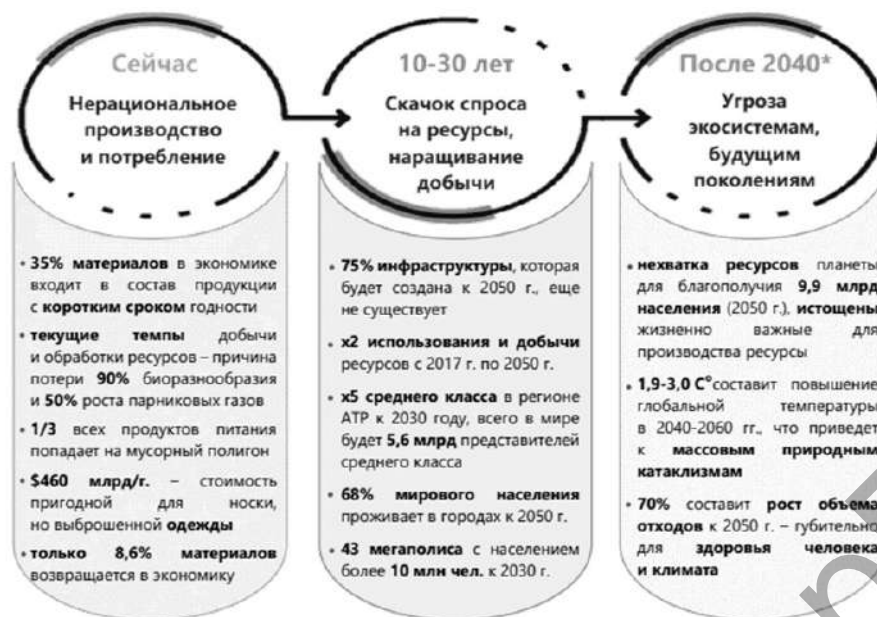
Сейчас

Нерациональное производство и потребление

• 35% материалов в экономике входит в состав продукции с коротким сроком годности

• текущие темпы добычи и обработки ресурсов – причина потери 90% биоразнообразия и 50% роста парниковых газов

• 1/3 всех продуктов питания попадает на мусорный полигон

• $460 млрд/г. – стоимость пригодной для носки, но выброшенной одежды

• только 8,6% материалов возвращается в экономику

10-30 лет

Скачок спроса на ресурсы, наращивание добычи

• 75% инфраструктуры, которая будет создана к 2050 г., еще не существует

• x2 использования и добычи ресурсов с 2017 г. по 2050 г.

• x5 среднего класса в регионе АТР к 2030 году, всего в мире будет 5,6 млрд представителей среднего класса

• 68% мирового населения проживает в городах к 2050 г.

• 43 мегаполиса с населением более 10 млн чел. к 2030 г.

После 2040*

Угроза экосистемам, будущим поколениям

• нехватка ресурсов планеты для благополучия 9,9 млрд населения (2050 г.), истощены жизненно важные для производства ресурсы

• 1,9-3,0 C° составит повышение глобальной температуры в 2040-2060 гг., что приведет к массовым природным катаклизмам

• 70% составит рост объема отходов к 2050 г. – губительно для здоровья человека и климата